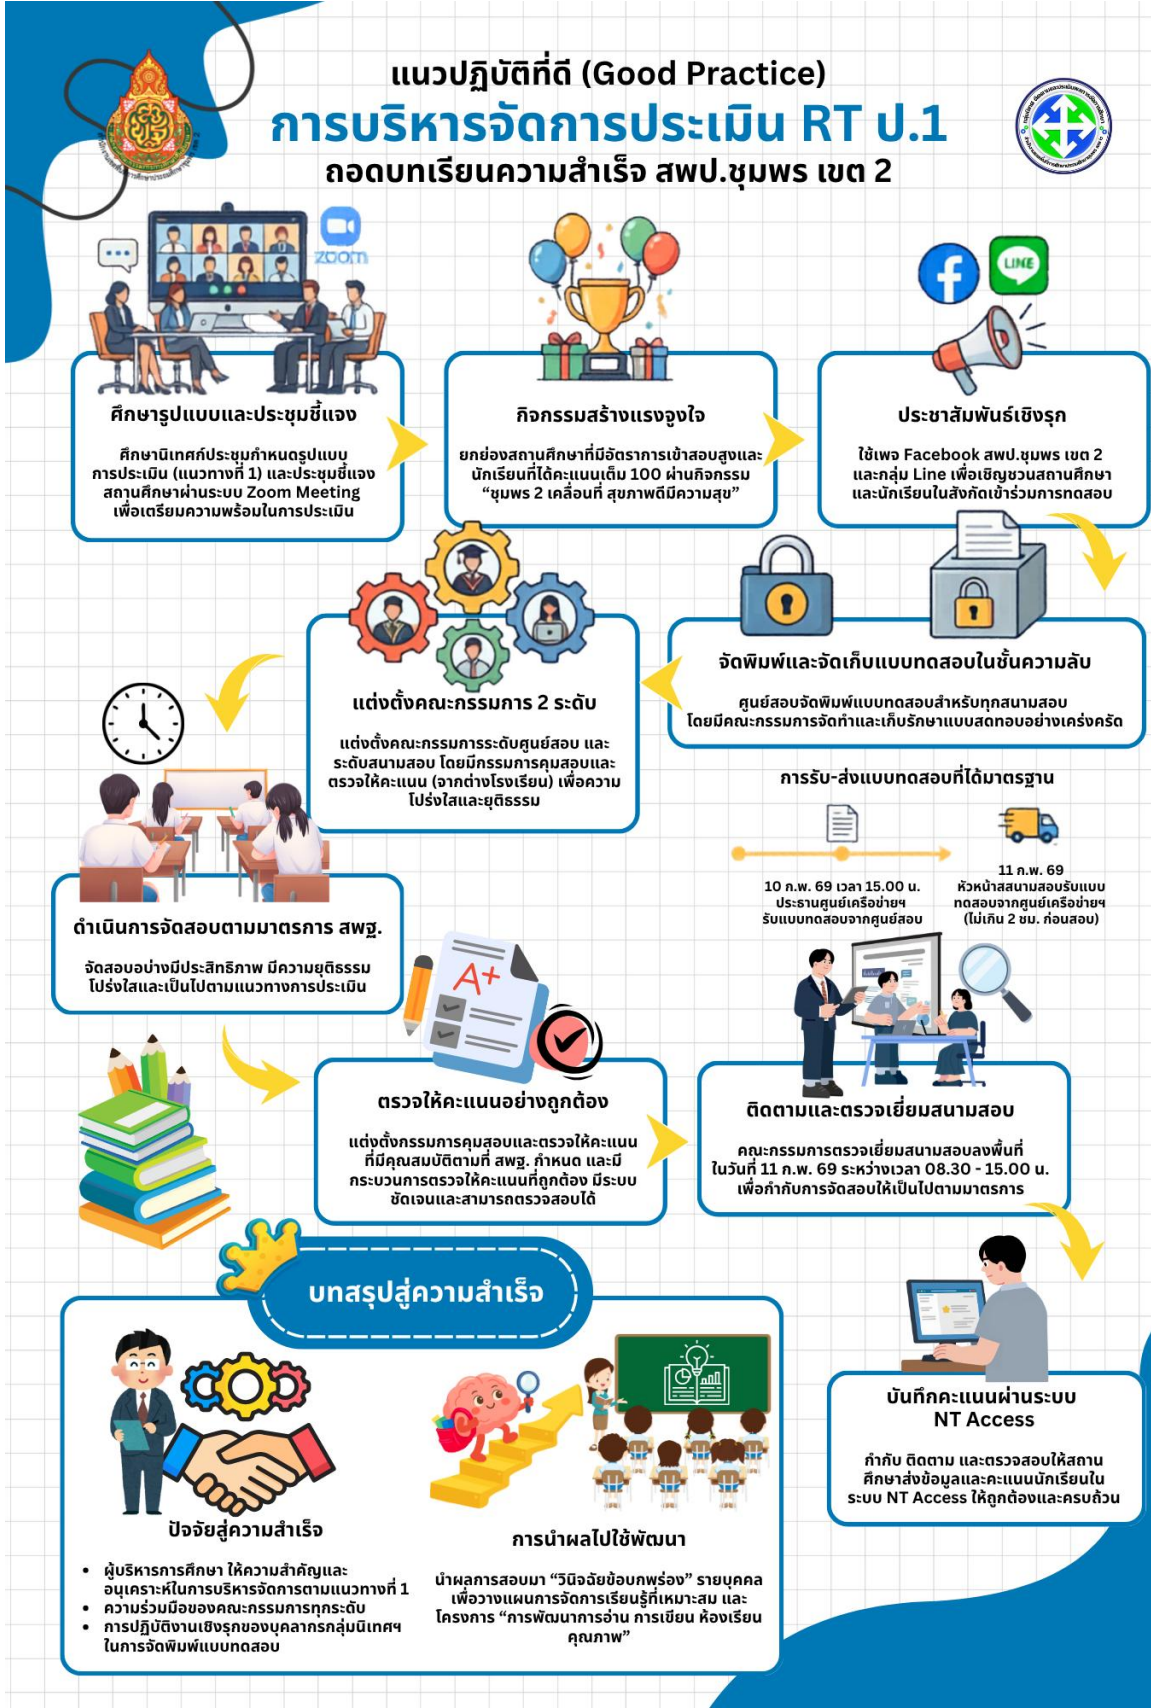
แนวปฏิบัติที่ดี (Good Practice)
การบริหารจัดการประเมิน RT ป.1
ถอดบทเรียนความสำเร็จ สพป.ชุมพร เขต 2

zoom

ศึกษารูปแบบและประชุมชี้แจง
ศึกษานิเทศก์ประชุมกำหนดรูปแบบการประเมิน (แนวทางที่ 1) และประชุมชี้แจงสถานศึกษาผ่านระบบ Zoom Meeting เพื่อเตรียมความพร้อมในการประเมิน

กิจกรรมสร้างแรงจูงใจ
ยกย่องสถานศึกษาที่มีอัตราการเข้าสอบสูงและนักเรียนที่ได้คะแนนเต็ม 100 ผ่านกิจกรรม "ชุมพร 2 เคลื่อนที่ สุขภาพดีมีความสุข"

LINE

ประชาสัมพันธ์เชิงรุก
ใช้เพจ Facebook สพป.ชุมพร เขต 2 และกลุ่ม Line เพื่อเชิญชวนสถานศึกษาและนักเรียนในสังกัดเข้าร่วมการทดสอบ

จัดพิมพ์และจัดเก็บแบบทดสอบในชั้นความลับ
ศูนย์สอบจัดพิมพ์แบบทดสอบสำหรับทุกสนามสอบ โดยมีคณะกรรมการจัดทำและเก็บรักษาแบบสดทอบอย่างเคร่งครัด

แต่งตั้งคณะกรรมการ 2 ระดับ
แต่งตั้งคณะกรรมการระดับศูนย์สอบ และระดับสนามสอบ โดยมีกรรมการคุมสอบและตรวจให้คะแนน (จากต่างโรงเรียน) เพื่อความโปร่งใสและยุติธรรม

การรับ-ส่งแบบทดสอบที่ได้มาตรฐาน
10 ก.พ. 69 เวลา 15.00 น. ประธานศูนย์เครือข่ายฯ รับแบบทดสอบจากศูนย์สอบ
11 ก.พ. 69 หัวหน้าสนามสอบรับแบบทดสอบจากศูนย์เครือข่ายฯ (ไม่เกิน 2 ชม. ก่อนสอบ)

ดำเนินการจัดสอบตามมาตรการ สพฐ.
จัดสอบอย่างมีประสิทธิภาพ มีความยุติธรรม โปร่งใสและเป็นไปตามแนวทางการประเมิน

A+

ตรวจให้คะแนนอย่างถูกต้อง
แต่งตั้งกรรมการคุมสอบและตรวจให้คะแนนที่มีคุณสมบัติตามที่ สพฐ. กำหนด และมีกระบวนการตรวจให้คะแนนที่ถูกต้อง มีระบบชัดเจนและสามารถตรวจสอบได้

ติดตามและตรวจเยี่ยมสนามสอบ
คณะกรรมการตรวจเยี่ยมสนามสอบลงพื้นที่ในวันที่ 11 ก.พ. 69 ระหว่างเวลา 08.30 - 15.00 น. เพื่อกำกับการจัดสอบให้เป็นไปตามมาตรการ

บทสรุปสู่ความสำเร็จ

บันทึกคะแนนผ่านระบบ NT Access
กำกับ ติดตาม และตรวจสอบให้สถานศึกษาส่งข้อมูลและคะแนนนักเรียนในระบบ NT Access ให้ถูกต้องและครบถ้วน

ปัจจัยสู่ความสำเร็จ
• ผู้บริหารการศึกษา ให้ความสำคัญและอนุเคราะห์ในการบริหารจัดการตามแนวทางที่ 1
• ความร่วมมือของคณะกรรมการทุกระดับ
• การปฏิบัติงานเชิงรุกของบุคลากรกลุ่มนิเทศฯ ในการจัดพิมพ์แบบทดสอบ

การนำผลไปใช้พัฒนา
นำผลการสอบมา "วินิจฉัยข้อบกพร่อง" รายบุคคล เพื่อวางแผนการจัดการเรียนรู้ที่เหมาะสม และโครงการ "การพัฒนาการอ่าน การเขียน ห้องเรียนคุณภาพ"